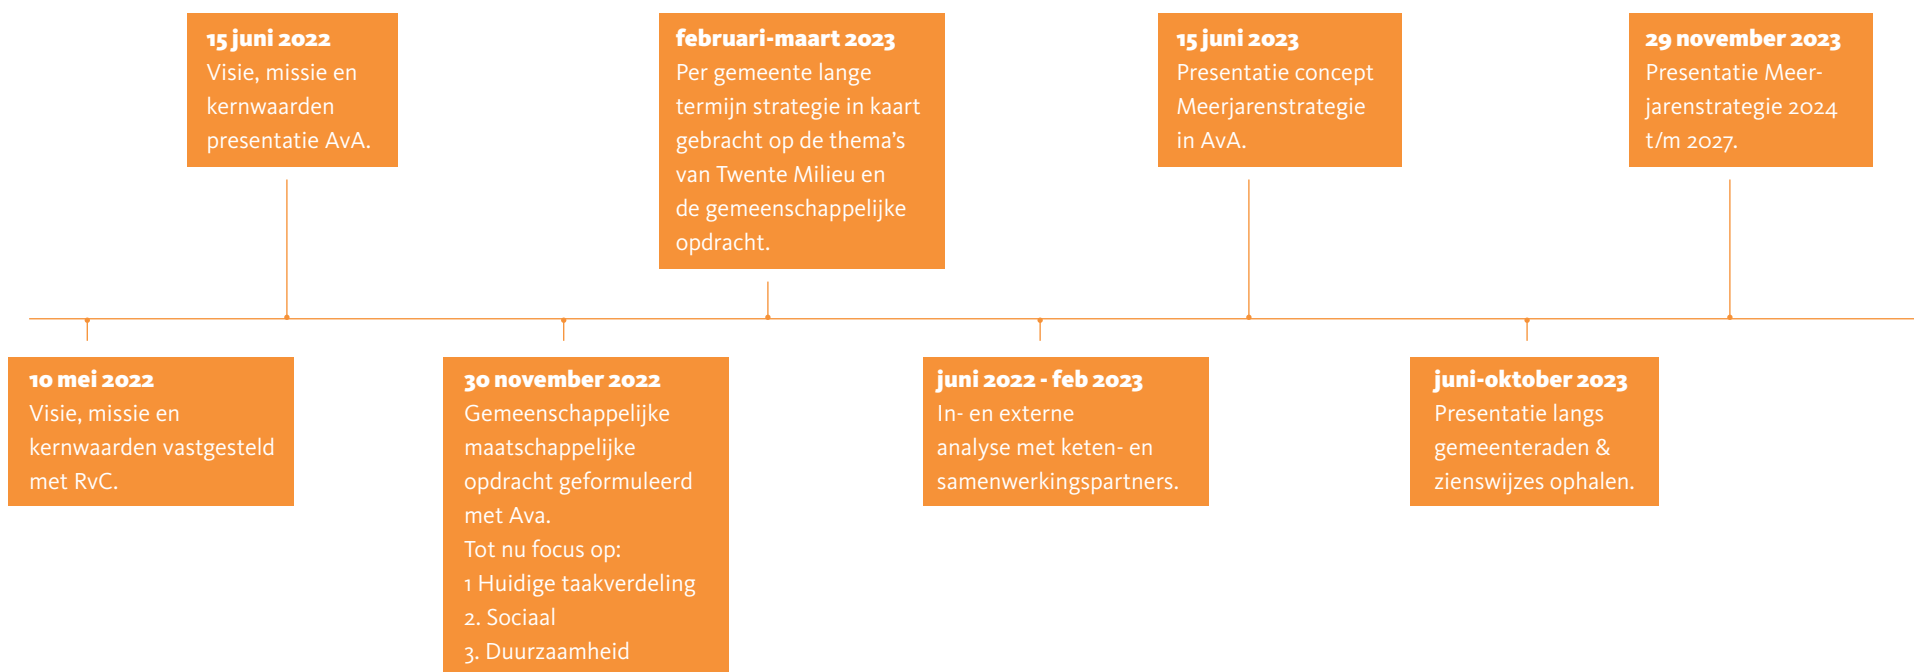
10 mei 2022
Visie, missie en kernwaarden vastgesteld met RvC.

15 juni 2022
Visie, missie en kernwaarden presentatie AvA.

30 november 2022
Gemeenschappelijke maatschappelijke opdracht geformuleerd met Ava.
Tot nu focus op:
1 Huidige taakverdeling
2. Sociaal
3. Duurzaamheid

februari-maart 2023
Per gemeente lange termijn strategie in kaart gebracht op de thema's van Twente Milieu en de gemeenschappelijke opdracht.

juni 2022 - feb 2023
In- en externe analyse met keten- en samenwerkingspartners.

15 juni 2023
Presentatie concept Meerjarenstrategie in AvA.

juni-oktober 2023
Presentatie langs gemeenteraden & zienswijzes ophalen.

29 november 2023
Presentatie Meerjarenstrategie 2024 t/m 2027.